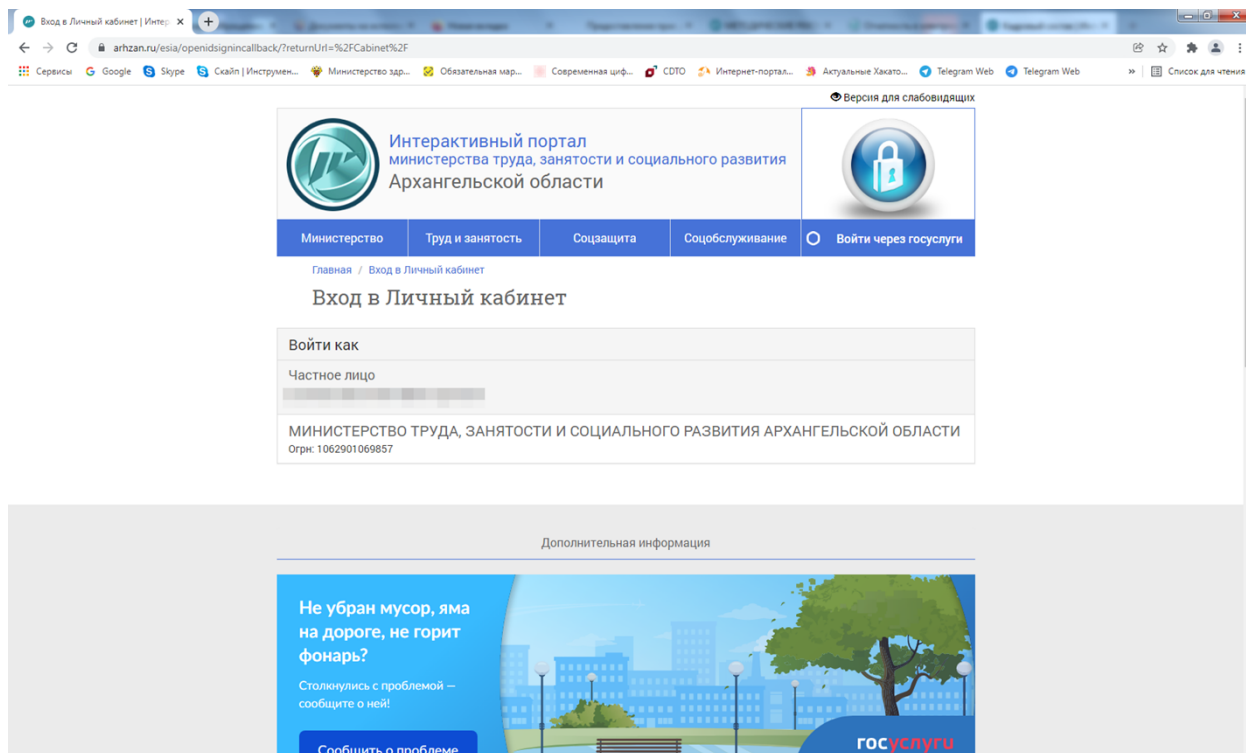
Вход в Личный кабинет | Интер ×

arhzan.ru/esia/openidsignincallback/?returnUrl=%2FCabinet%2F

Сервисы Google Skype Скайп | Инструмен... Министерство здр... Обязательная мар... Современная циф... CDTO Интернет-портал... Актуальные Хакато... Telegram Web Telegram Web » Список для чтения

Версия для слабовидящих

Интерактивный портал
министерства труда, занятости и социального развития
Архангельской области

Министерство | Труд и занятость | Соцзащита | Соцобслуживание | Войти через госуслуги

Главная / Вход в Личный кабинет

Вход в Личный кабинет

Войти как

Частное лицо
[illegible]

МИНИСТЕРСТВО ТРУДА, ЗАНЯТОСТИ И СОЦИАЛЬНОГО РАЗВИТИЯ АРХАНГЕЛЬСКОЙ ОБЛАСТИ
Огрн: 1062901069857

Дополнительная информация

Не убран мусор, яма на дороге, не горит фонарь?

Столкнулись с проблемой — сообщите о ней!

Сообщить о проблеме

госуслуги